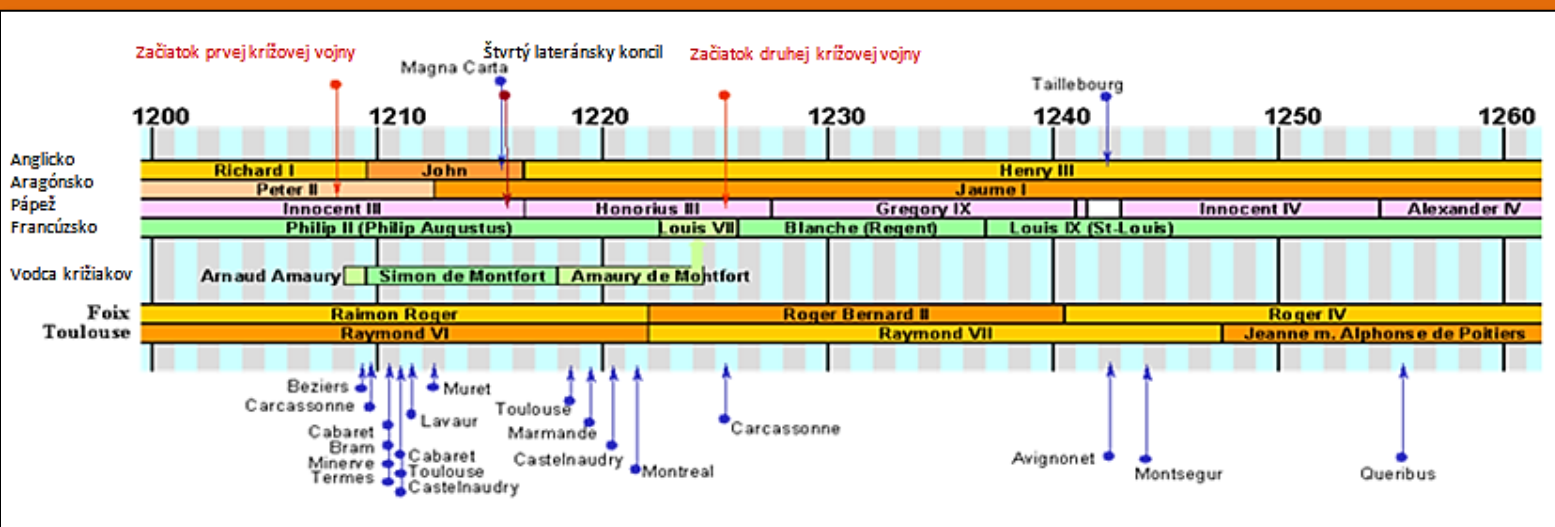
Začiatok prvej krížovej vojny

Štvrtý lateránsky koncil

Magna Carta

Začiatok druhej krížovej vojny

Taillebourg

1200 1210 1220 1230 1240 1250 1260

Anglicko
Aragónsko
Pápež
Francúzsko

Richard I | John | Henry III
Peter II | Jaume I
Innocent III | Honorius III | Gregory IX | Innocent IV | Alexander IV
Philip II (Philip Augustus) | Louis VII | Blanche (Regent) | Louis IX (St-Louis)

Vodca križiakov
Arnaud Amaury | Simon de Montfort | Amaury de Montfort

Foix
Toulouse

Raimon Roger | Roger Bernard II | Roger IV
Raymond VI | Raymond VII | Jeanne m. Alphonse de Poitiers

Beziers
Carcassonne
Muret
Lavaur
Cabaret
Bram
Minerve
Termes
Cabaret
Toulouse
Castelnaudry
Toulouse
Marmande
Castelnaudry
Montreal
Carcassonne
Avignonet
Montsegur
Queribus